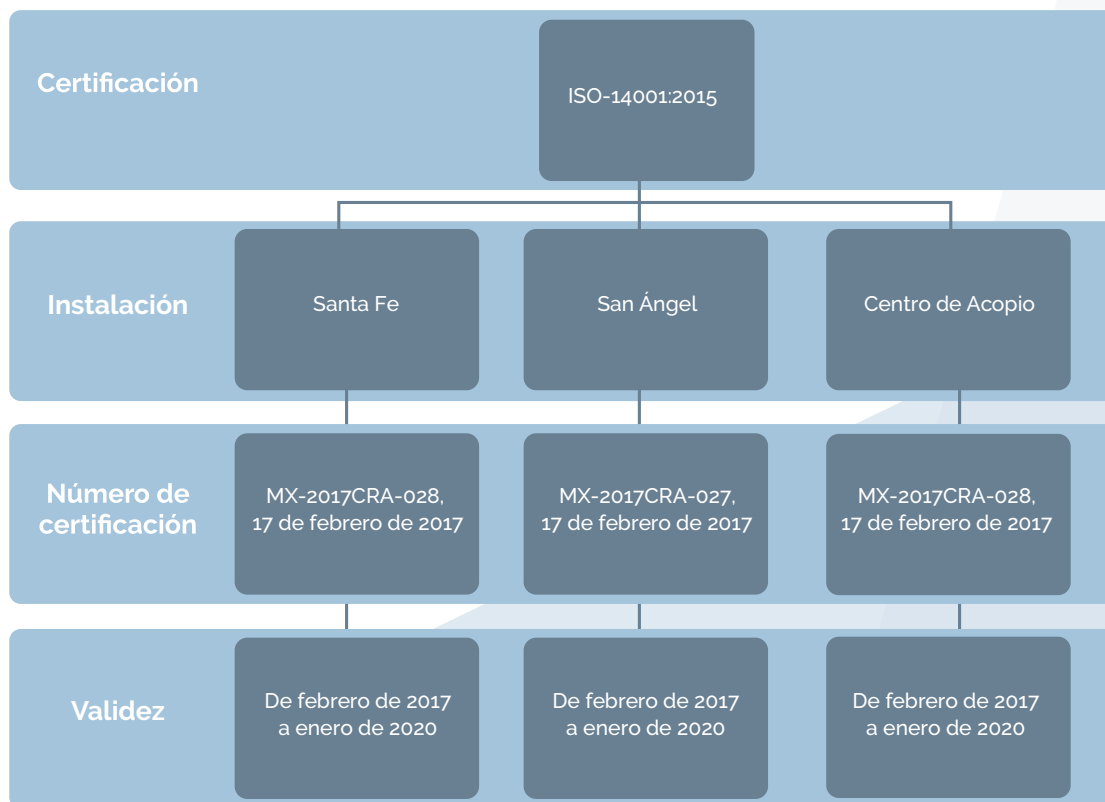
Certificación

ISO-14001:2015

Instalación

Santa Fe

San Ángel

Centro de Acopio

Número de certificación

MX-2017CRA-028, 17 de febrero de 2017

MX-2017CRA-027, 17 de febrero de 2017

MX-2017CRA-028, 17 de febrero de 2017

Validez

De febrero de 2017 a enero de 2020

De febrero de 2017 a enero de 2020

De febrero de 2017 a enero de 2020